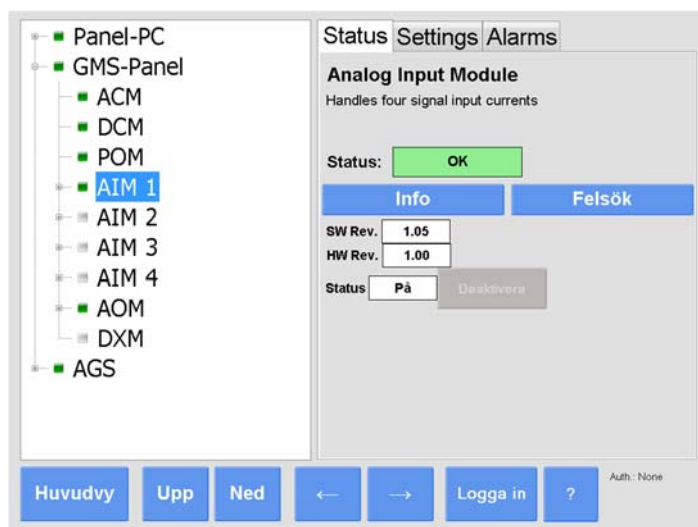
Panel-PC
GMS-Panel
ACM
DCM
POM
AIM 1
AIM 2
AIM 3
AIM 4
AOM
DXM
AGS

Status Settings Alarms

Analog Input Module
Handles four signal input currents

Status: OK

Info
Felsök

SW Rev. 1.05
HW Rev. 1.00

Status På
Deaktivera

Huvudvy
Upp
Ned
←
→
Logga in
?
Auth.: None